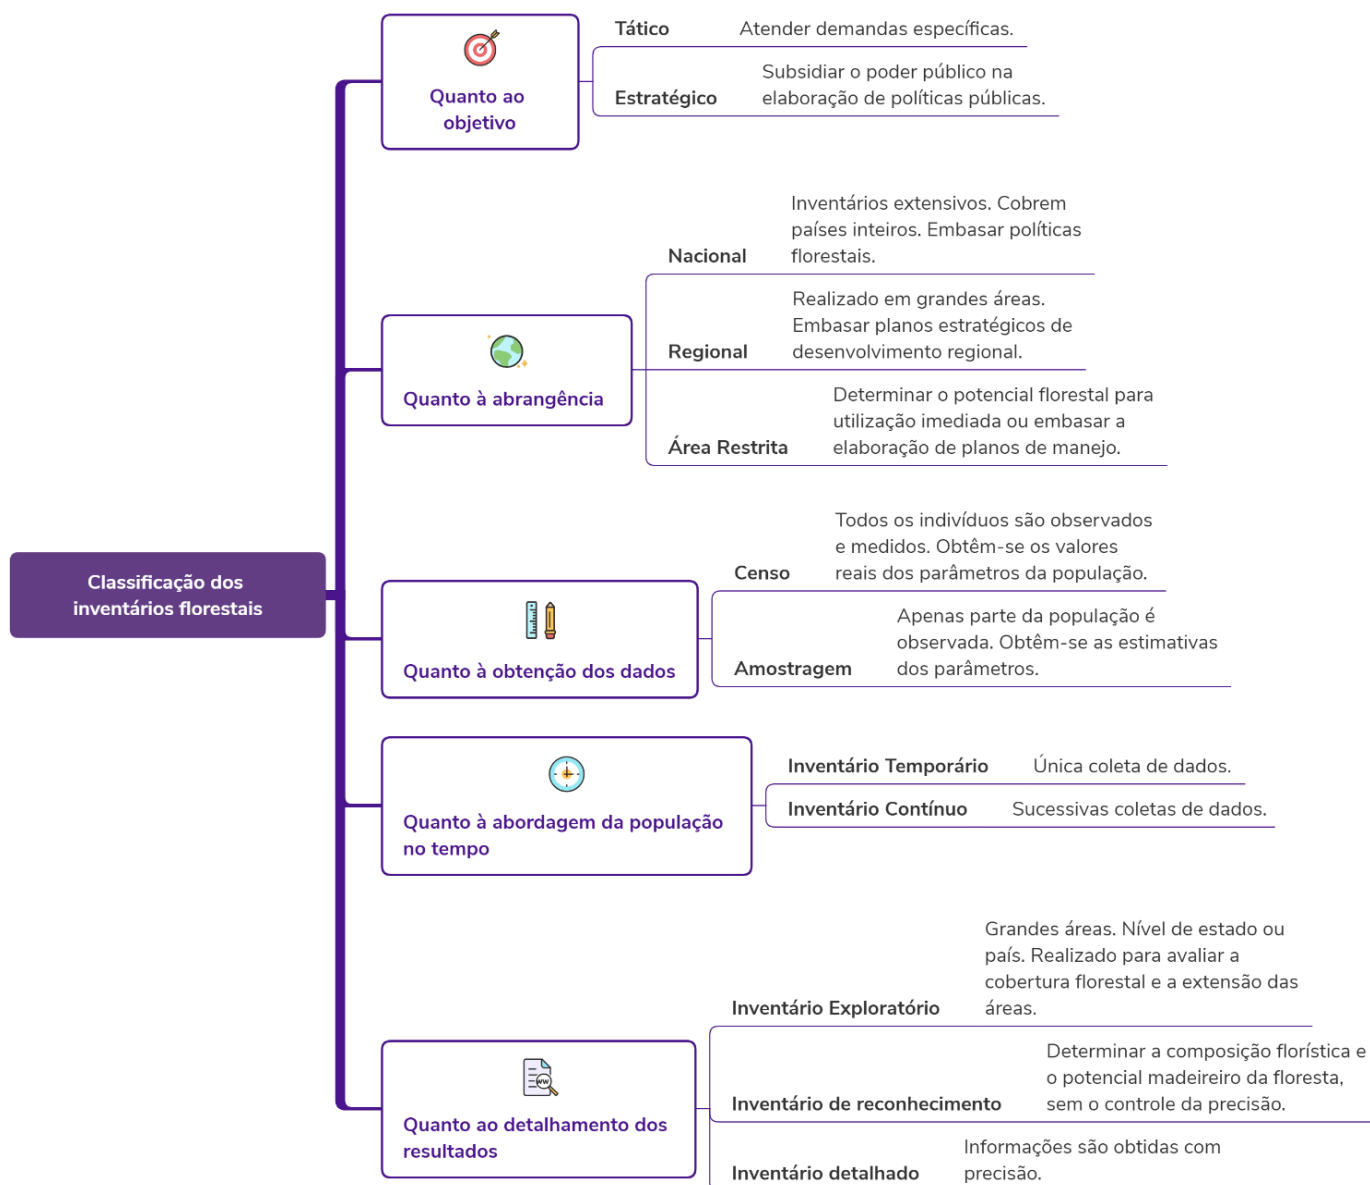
Classificação dos inventários florestais

Quanto ao objetivo

Tático
Atender demandas específicas.

Estratégico
Subsidiar o poder público na elaboração de políticas públicas.

Quanto à abrangência

Nacional
Inventários extensivos. Cobrem países inteiros. Embasar políticas florestais.

Regional
Realizado em grandes áreas. Embasar planos estratégicos de desenvolvimento regional.

Área Restrita
Determinar o potencial florestal para utilização imediada ou embasar a elaboração de planos de manejo.

Quanto à obtenção dos dados

Censo
Todos os indivíduos são observados e medidos. Obtêm-se os valores reais dos parâmetros da população.

Amostragem
Apenas parte da população é observada. Obtêm-se as estimativas dos parâmetros.

Quanto à abordagem da população no tempo

Inventário Temporário
Única coleta de dados.

Inventário Contínuo
Sucessivas coletas de dados.

Quanto ao detalhamento dos resultados

Inventário Exploratório
Grandes áreas. Nível de estado ou país. Realizado para avaliar a cobertura florestal e a extensão das áreas.

Inventário de reconhecimento
Determinar a composição florística e o potencial madeireiro da floresta, sem o controle da precisão.

Inventário detalhado
Informações são obtidas com precisão.